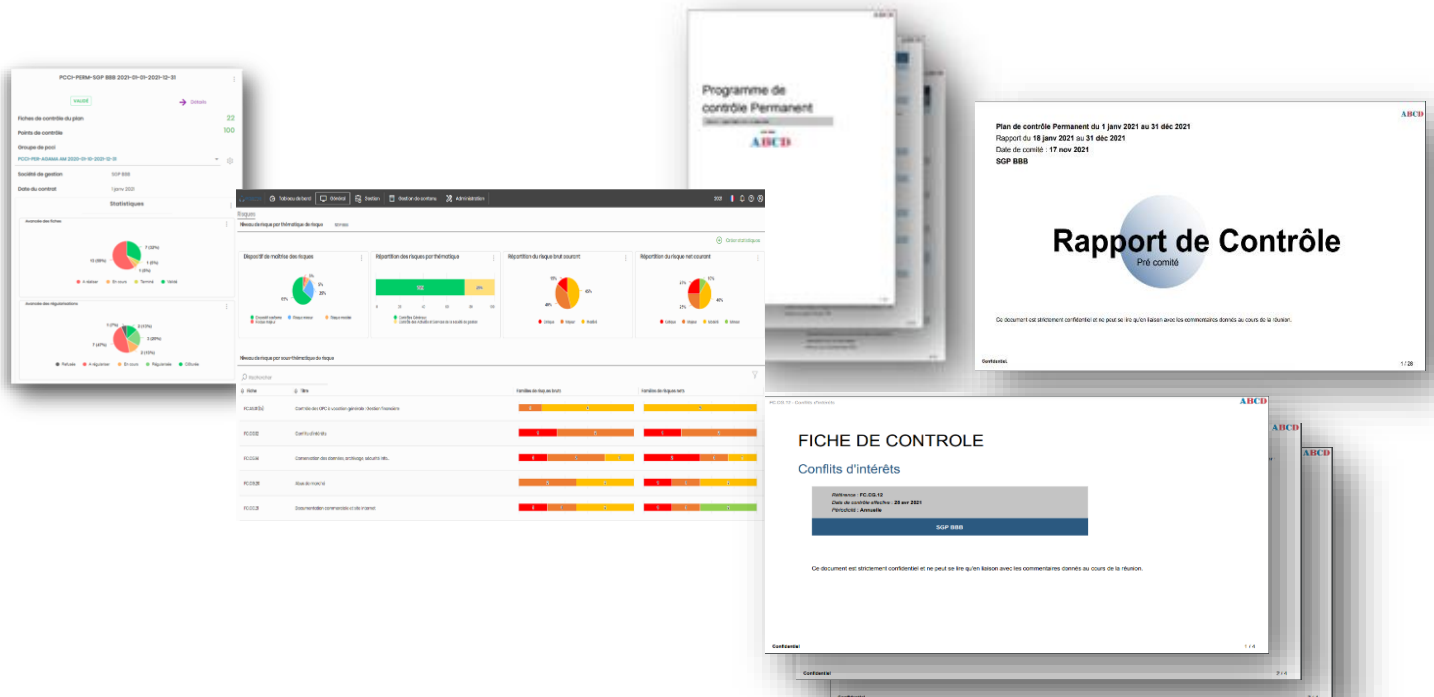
PCCI-PERM-SGP BBB 2021-01-01-2021-12-31

VALIDÉ

Détails

Fiches de contrôle du plan 22

Points de contrôle 100

Groupe de pcci

PCCI-PER-ASAMA AM 2020-01-10-2021-12-31

Société de gestion SGP BBB

Date du contrat 1 janv 2021

Statistiques

Avancée des fiches

Avancée des régularisations

Tableau de bord | Général | Gestion | Gestion de contenu | Administration

Risques

Niveau de risque par thématique de risque

Dispositif de maîtrise des risques

Répartition des risques par thématique

Répartition du risque brut courant

Répartition du risque net courant

Niveau de risque par sous-thématique de risque

Recherche

Fiche | Titre | Familles de risque brut | Familles de risque nets

| Fiche | Titre |
|---|---|
| FC.GOUV.02 | Contrôle des OPC à vocation générale (Gestion financière) |
| FC.CG.12 | Conflits d'intérêts |
| FC.CG.06 | Conservation des données, archivage, sécurité, etc. |
| FC.CG.08 | Abus de marché |
| FC.CL.01 | Documentation commerciale et site internet |

Programme de contrôle Permanent

ABCD

ABCD

Plan de contrôle Permanent du 1 janv 2021 au 31 déc 2021
Rapport du 18 janv 2021 au 31 déc 2021
Date de comité : 17 nov 2021
SGP BBB

Rapport de Contrôle
Pré comité

Ce document est strictement confidentiel et ne peut se lire qu'en liaison avec les commentaires donnés au cours de la réunion.

Confidentiel 1 / 28

ABCD

FICHE DE CONTROLE

Conflits d'intérêts

Référence : FC.CG.12
Date de contrôle effectué : 28 avr 2021
Périodicité : Annuelle

SGP BBB

Ce document est strictement confidentiel et ne peut se lire qu'en liaison avec les commentaires donnés au cours de la réunion.

Confidentiel 1 / 4

Confidentiel 2 / 4